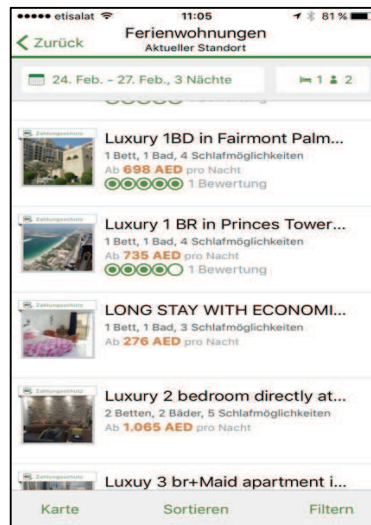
••••• etisalat 11:05 81 %

Zurück

Ferienwohnungen
Aktueller Standort

24. Feb. - 27. Feb., 3 Nächte

1 2

Zahlungsschutz

Luxury 1BD in Fairmont Palm...
1 Bett, 1 Bad, 4 Schlafmöglichkeiten
Ab 698 AED pro Nacht
1 Bewertung

Zahlungsschutz

Luxury 1 BR in Princes Tower...
1 Bett, 1 Bad, 4 Schlafmöglichkeiten
Ab 735 AED pro Nacht
1 Bewertung

Zahlungsschutz

LONG STAY WITH ECONOMI...
1 Bett, 1 Bad, 3 Schlafmöglichkeiten
Ab 276 AED pro Nacht

Zahlungsschutz

Luxury 2 bedroom directly at...
2 Betten, 2 Bäder, 5 Schlafmöglichkeiten
Ab 1.065 AED pro Nacht

Zahlungsschutz

Luxuy 3 br+Maid apartment i...

Karte Sortieren Filtern